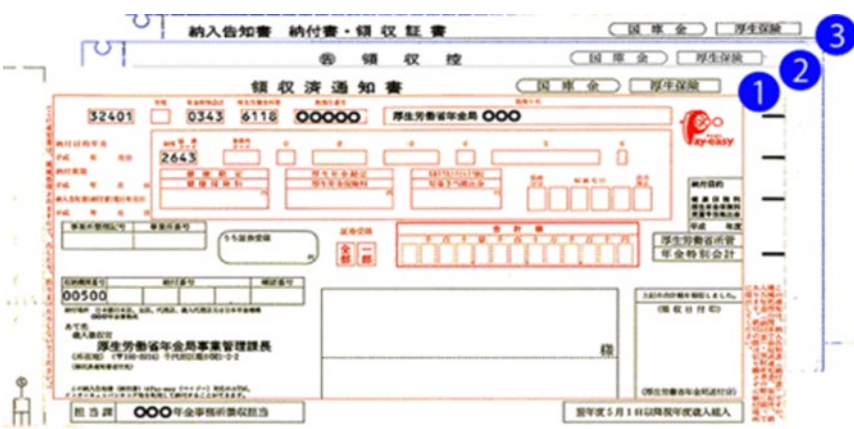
納入告知書 納付書・領収証書

国庫金

厚生保険

3

領収控

国庫金

厚生保険

2

領収済通知書

国庫金

厚生保険

1

32401

0343

6118

〇〇〇〇〇

厚生労働省年金局 〇〇〇

Pay-easy

納付目的年月

平成 年 月分

納付期限

平成 年 月 日

2643

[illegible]

合計額

全部

一部

厚生労働省所管

年金特別会計

00500

あて先

厚生労働省年金局事業管理課長

様

担当課

〇〇〇年金事務所徴収担当

翌年度5月1日以降翌年度歳入組入